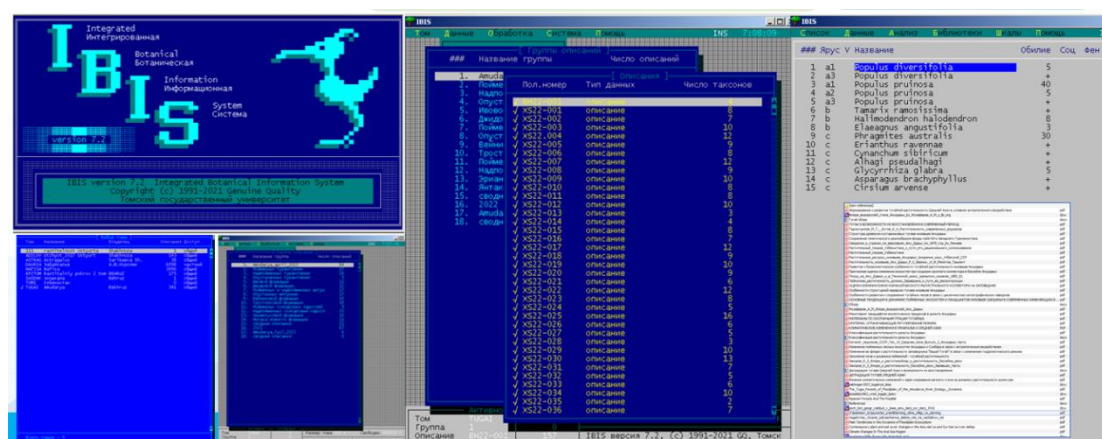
I B I S

Integrated
Интегрированная
Botanical
Ботаническая
Information
Информационная
System
Система

version 7.2

IBIS version 7.2 Integrated Botanical Information System
Copyright (c) 1991-2021 Genuine Quality
Томский государственный университет

IBIS
Том Данные Обработка Система Помощь INS 7:08:09

Группы описаний
### Название группы Число описаний
1. Amuda
2. Пойме
3. Надпо
4. Опуст
5. Иково
6. Джидо
7. Пойме
8. Опуст
9. Вейни
10. Трост
11. Пойме
12. Надпо
13. Эриан
14. Янтаг
15. сводн
16. 2022
17. Amuda
18. сводн

Описания
Пол.номер Тип данных Число таксонов

| | | |
|---|---|---|
| XS22-001 | описание | 8 |
| XS22-002 | описание | 7 |
| XS22-003 | описание | 10 |
| XS22-004 | описание | 12 |
| XS22-005 | описание | 9 |
| XS22-006 | описание | 8 |
| XS22-007 | описание | 12 |
| XS22-008 | описание | 9 |
| XS22-009 | описание | 10 |
| XS22-010 | описание | 8 |
| XS22-011 | описание | 8 |
| XS22-012 | описание | 10 |
| XS22-013 | описание | 3 |
| XS22-014 | описание | 4 |
| XS22-015 | описание | 8 |
| XS22-016 | описание | 8 |
| XS22-017 | описание | 12 |
| XS22-018 | описание | 9 |
| XS22-019 | описание | 10 |
| XS22-020 | описание | 9 |
| XS22-021 | описание | 6 |
| XS22-022 | описание | 12 |
| XS22-023 | описание | 9 |
| XS22-024 | описание | 15 |
| XS22-025 | описание | 16 |
| XS22-026 | описание | 6 |
| XS22-027 | описание | 5 |
| XS22-028 | описание | 3 |
| XS22-029 | описание | 10 |
| XS22-030 | описание | 13 |
| XS22-031 | описание | 7 |
| XS22-032 | описание | 5 |
| XS22-033 | описание | 6 |
| XS22-034 | описание | 10 |
| XS22-035 | описание | 2 |
| XS22-036 | описание | 7 |

Том
Группа
Описание

IBIS версия 7.2, (c) 1991-2021 GQ, Томск

IBIS
Список Данные Анализ Библиотеки Шкалы Помощь

### Ярус V Название Обилие Соц Фен

| ### | Ярус | Название | Обилие |
|---|---|---|---|
| 1 | a1 | Populus diversifolia | 5 |
| 2 | a3 | Populus diversifolia | + |
| 3 | a1 | Populus pruinosa | 40 |
| 4 | a2 | Populus pruinosa | 5 |
| 5 | a3 | Populus pruinosa | + |
| 6 | b | Tamarix ramosissima | + |
| 7 | b | Halimodendron halodendron | 8 |
| 8 | b | Elaeagnus angustifolia | 3 |
| 9 | c | Phragmites australis | 30 |
| 10 | c | Erianthus ravennae | + |
| 11 | c | Cynanchum sibiricum | + |
| 12 | c | Alhagi pseudalhagi | + |
| 13 | c | Glycyrrhiza glabra | 5 |
| 14 | c | Asparagus brachyphyllus | + |
| 15 | c | Cirsium arvense | + |

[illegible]